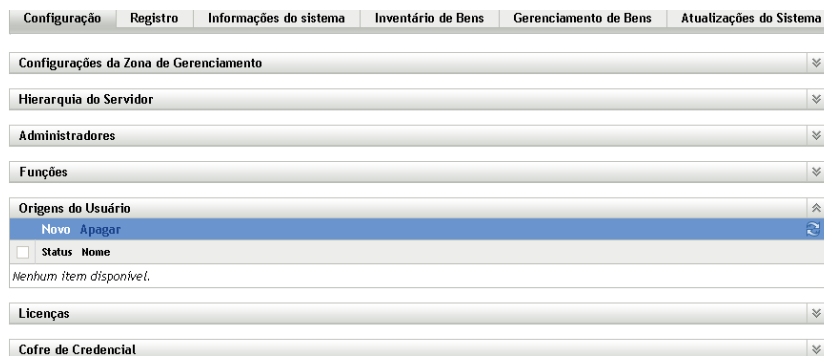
Configuração | Registro | Informações do sistema | Inventário de Bens | Gerenciamento de Bens | Atualizações do Sistema

Configurações da Zona de Gerenciamento

Hierarquia do Servidor

Administradores

Funções

Origens do Usuário

Novo Apagar

| | Status | Nome |
|---|---|---|

Nenhum item disponível.

Licenças

Cofre de Credencial